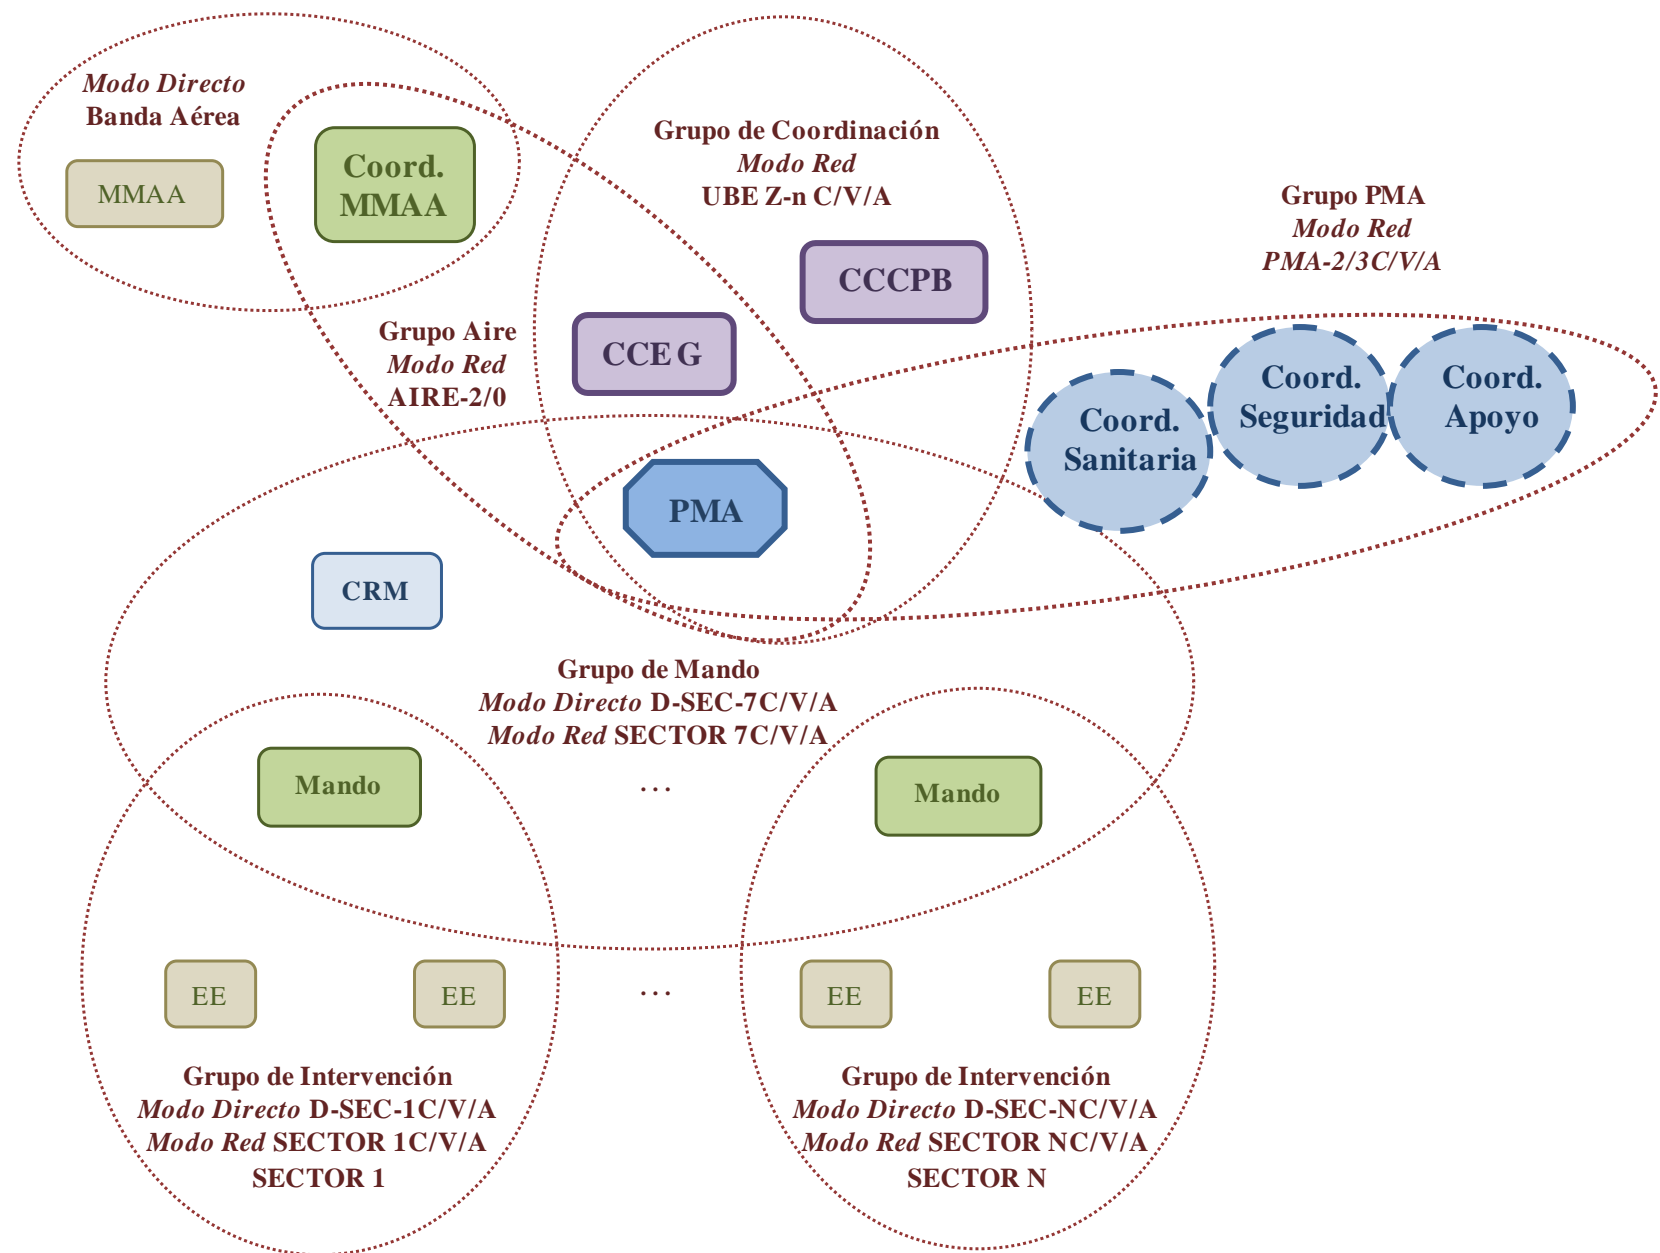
Modo Directo
Banda Aérea

MMAA

Coord. MMAA

Grupo de Coordinación
Modo Red
UBE Z-n C/V/A

CCCPB

Grupo PMA
Modo Red
PMA-2/3C/V/A

Grupo Aire
Modo Red
AIRE-2/0

CCE G

Coord. Sanitaria

Coord. Seguridad

Coord. Apoyo

PMA

CRM

Grupo de Mando
Modo Directo D-SEC-7C/V/A
Modo Red SECTOR 7C/V/A

Mando

...

Mando

EE

EE

...

EE

EE

Grupo de Intervención
Modo Directo D-SEC-1C/V/A
Modo Red SECTOR 1C/V/A
SECTOR 1

Grupo de Intervención
Modo Directo D-SEC-NC/V/A
Modo Red SECTOR NC/V/A
SECTOR N